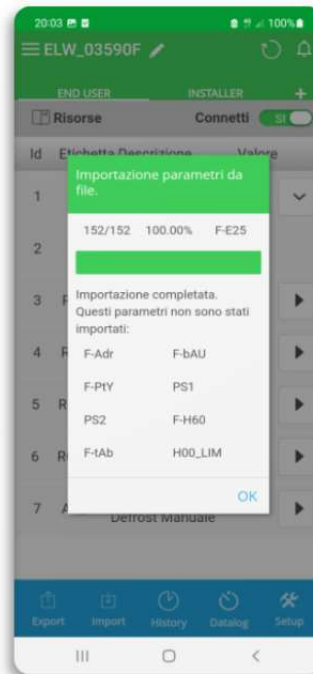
20:03

100%

ELW_03590F

END USER

INSTALLER

Risorse

Connetti

SI

Id

Etichetta Descrizione

Valore

1

2

3

4

5

6

7

Defrost Manuale

Importazione parametri da file.

152/152 100.00% F-E25

Importazione completata.
Questi parametri non sono stati importati:

F-Adr F-bAU

F-PtY PS1

PS2 F-H60

F-tAb H00_LIM

OK

Export

Import

History

Datalog

Setup